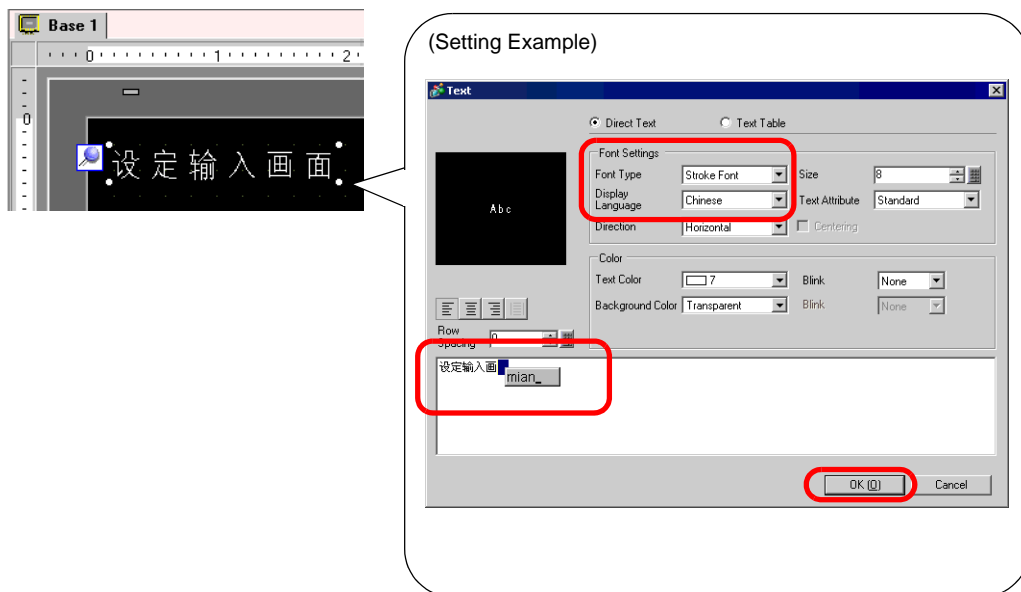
Base 1

0 1 2

0

设定输入画面

(Setting Example)

Text

Direct Text Text Table

Abc

Font Settings

Font Type Stroke Font

Display Language Chinese

Direction Horizontal

Size 8

Text Attribute Standard

Centering

Color

Text Color 7

Blink None

Background Color Transparent

Blink None

Row Spacing 0

设定输入画 mian_

OK (O) Cancel